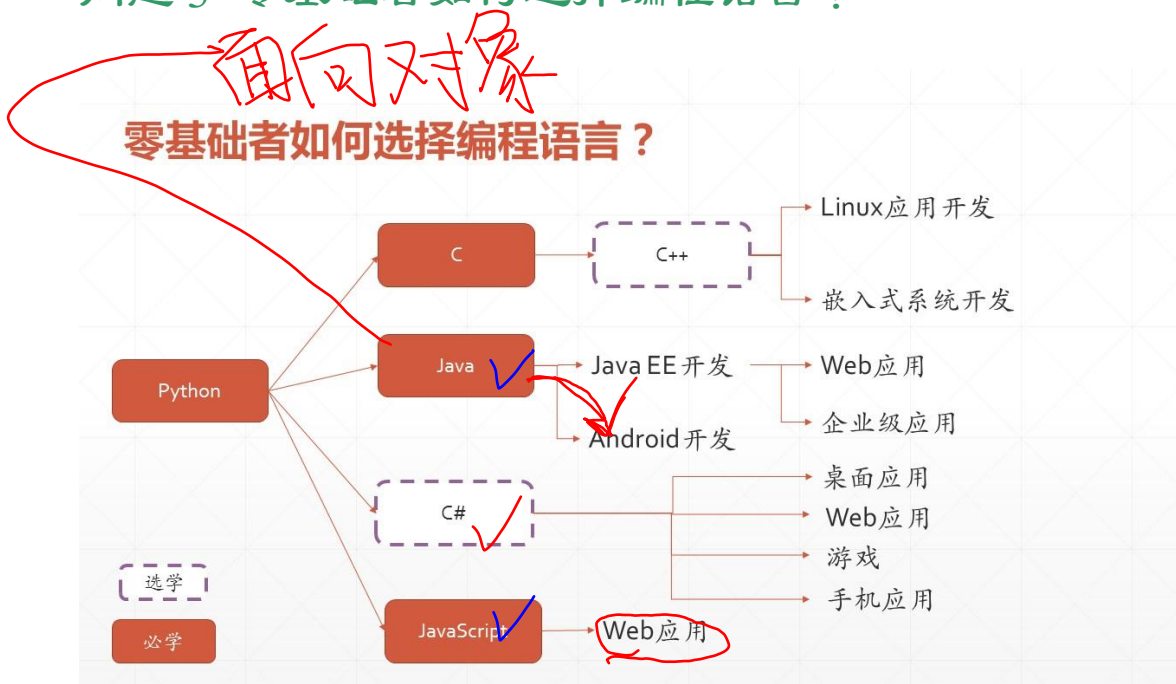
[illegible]

面向对象

零基础者如何选择编程语言？

Python

C

C++

Linux应用开发

嵌入式系统开发

Java

Java EE开发

Web应用

企业级应用

Android开发

C#

桌面应用

Web应用

游戏

手机应用

JavaScript

Web应用

选学

必学